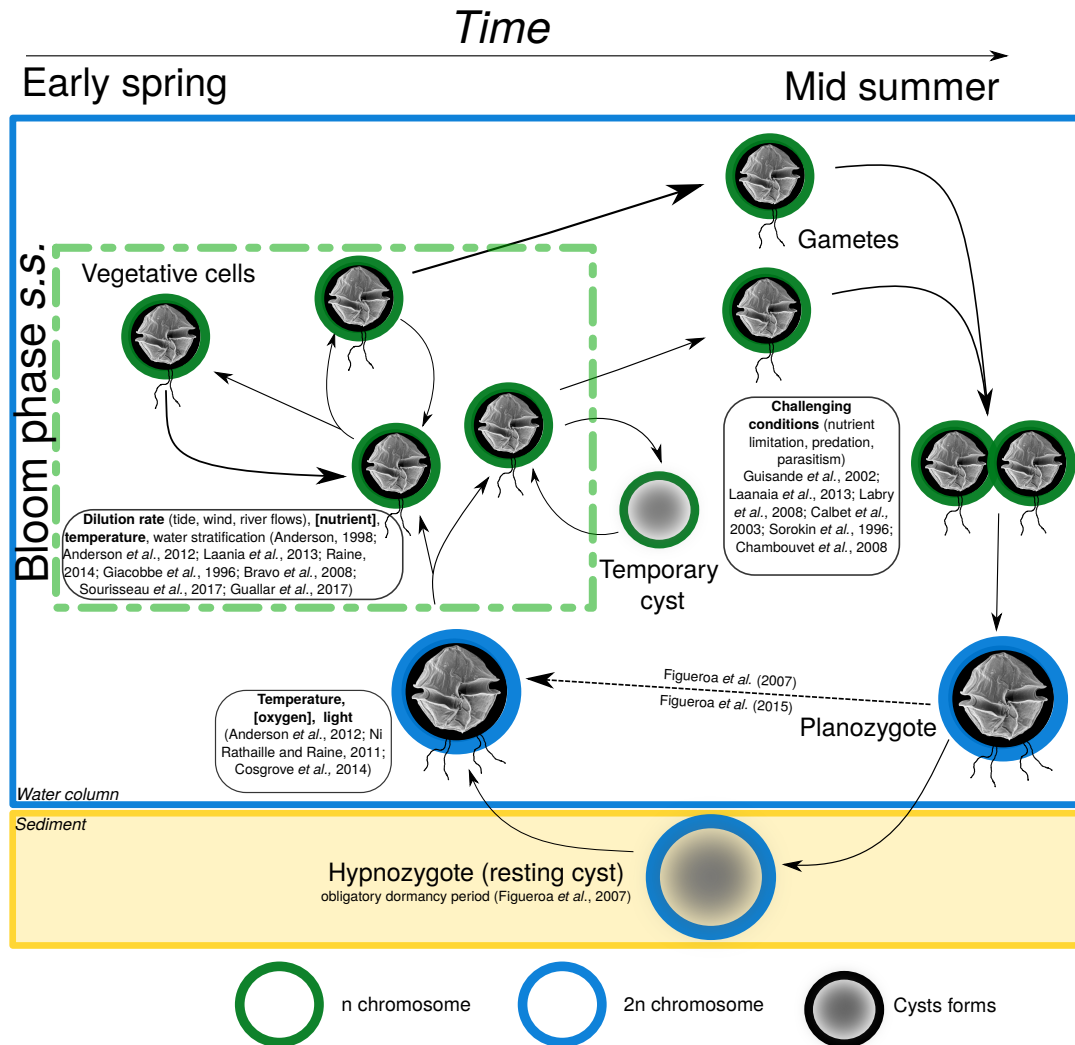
Time

Early spring

Mid summer

Bloom phase s.s.

Vegetative cells

Gametes

Challenging conditions (nutrient limitation, predation, parasitism) Guisande et al., 2002; Laanaia et al., 2013; Labry et al., 2008; Calbet et al., 2003; Sorokin et al., 1996; Chambouvet et al., 2008

Dilution rate (tide, wind, river flows), [nutrient], temperature, water stratification (Anderson, 1998; Anderson et al., 2012; Laania et al., 2013; Raine, 2014; Giacobbe et al., 1996; Bravo et al., 2008; Sourisseau et al., 2017; Guallar et al., 2017)

Temporary cyst

Figueroa et al. (2007)

Figueroa et al. (2015)

Planozygote

Temperature, [oxygen], light (Anderson et al., 2012; Ni Rathaille and Raine, 2011; Cosgrove et al., 2014)

Water column

Sediment

Hypnozygote (resting cyst)
obligatory dormancy period (Figueroa et al., 2007)

n chromosome

2n chromosome

Cysts forms